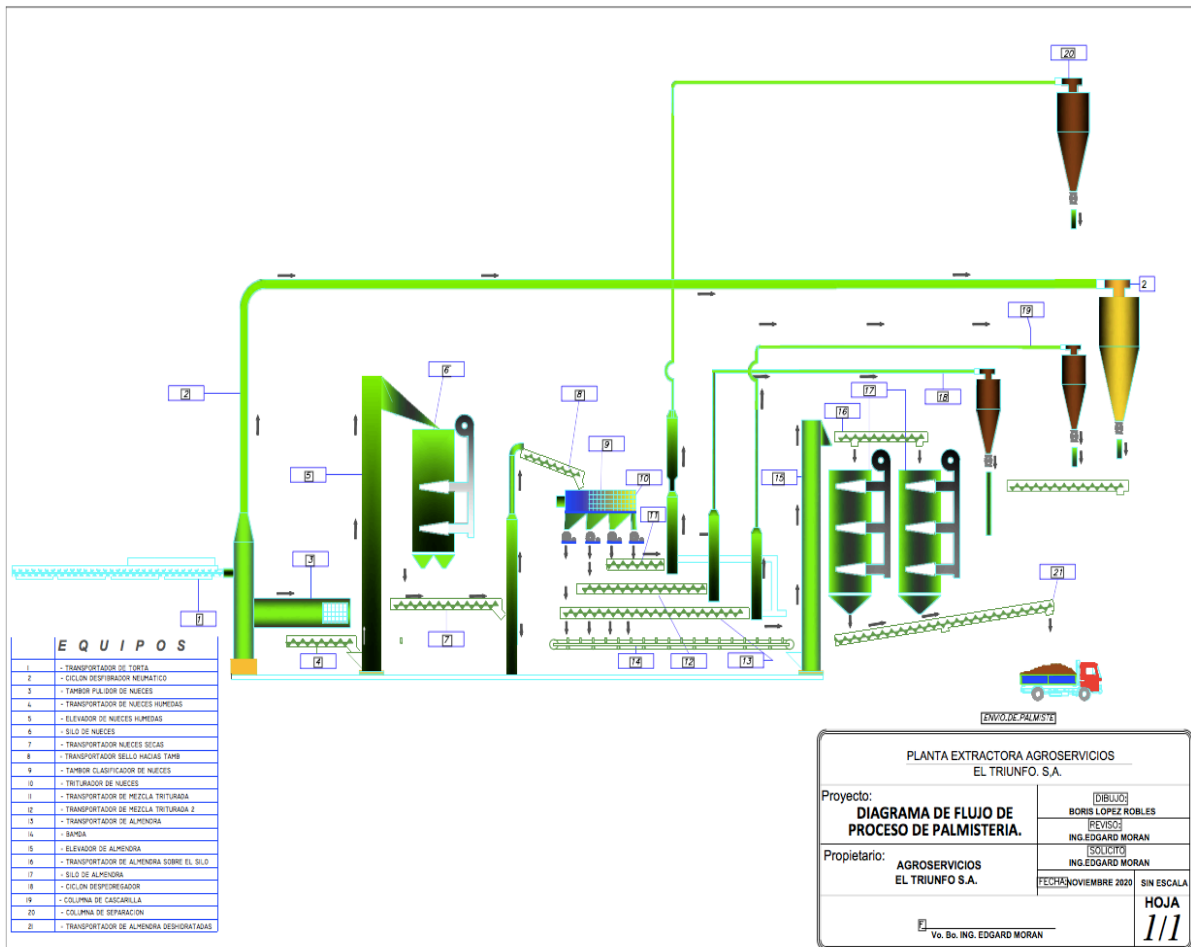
20

2

19

2

6

18

17

8

16

9

5

15

10

11

3

7

1

4

14

12

13

21

ENVIO DE PALMISTE

E Q U I P O S

| | |
|---|---|
| 1 | - TRANSPORTADOR DE TORTA |
| 2 | - CICLON DESFIBRADOR NEUMATICO |
| 3 | - TAMBOR PULIDOR DE NUECES |
| 4 | - TRANSPORTADOR DE NUECES HUMEDAS |
| 5 | - ELEVADOR DE NUECES HUMEDAS |
| 6 | - SILO DE NUECES |
| 7 | - TRANSPORTADOR NUECES SECAS |
| 8 | - TRANSPORTADOR SELLO HACIAS TAMB |
| 9 | - TAMBOR CLASIFICADOR DE NUECES |
| 10 | - TRITURADOR DE NUECES |
| 11 | - TRANSPORTADOR DE MEZCLA TRITURADA |
| 12 | - TRANSPORTADOR DE MEZCLA TRITURADA 2 |
| 13 | - TRANSPORTADOR DE ALMENDRA |
| 14 | - BAMDA |
| 15 | - ELEVADOR DE ALMENDRA |
| 16 | - TRANSPORTADOR DE ALMENDRA SOBRE EL SILO |
| 17 | - SILO DE ALMENDRA |
| 18 | - CICLON DESPEDREGADOR |
| 19 | - COLUMNA DE CASCARILLA |
| 20 | - COLUMNA DE SEPARACION |
| 21 | - TRANSPORTADOR DE ALMENDRA DESHIDRATADAS |

PLANTA EXTRACTORA AGROSERVICIOS
EL TRIUNFO. S.A.

Proyecto:
DIAGRAMA DE FLUJO DE PROCESO DE PALMISTERIA.

DIBUJO:
BORIS LOPEZ ROBLES
REVISO:
ING.EDGARD MORAN

Propietario:
AGROSERVICIOS
EL TRIUNFO S.A.

SOLICITO
ING.EDGARD MORAN
FECHA: NOVIEMBRE 2020
SIN ESCALA
HOJA
1/1

Vo. Bo. ING. EDGARD MORAN